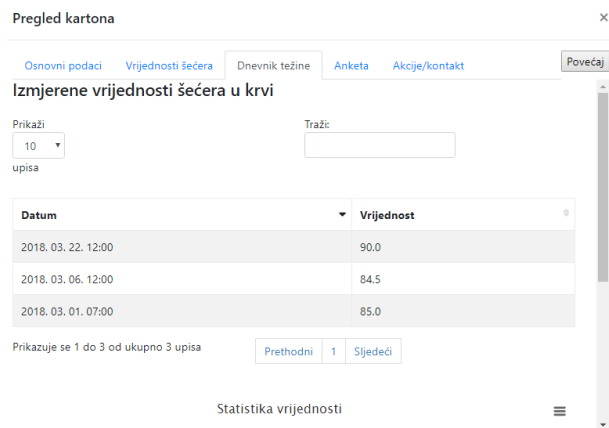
Pregled kartona

×

Osnovni podaci | Vrijednosti šećera | Dnevnik težine | Anketa | Akcije/kontakt

Povećaj

Izmjerene vrijednosti šećera u krvi

Prikaži
10
upisa

Traži:

| Datum | Vrijednost |
|---|---|
| 2018. 03. 22. 12:00 | 90.0 |
| 2018. 03. 06. 12:00 | 84.5 |
| 2018. 03. 01. 07:00 | 85.0 |

Prikazuje se 1 do 3 od ukupno 3 upisa

Prethodni | 1 | Sljedeći

Statistika vrijednosti